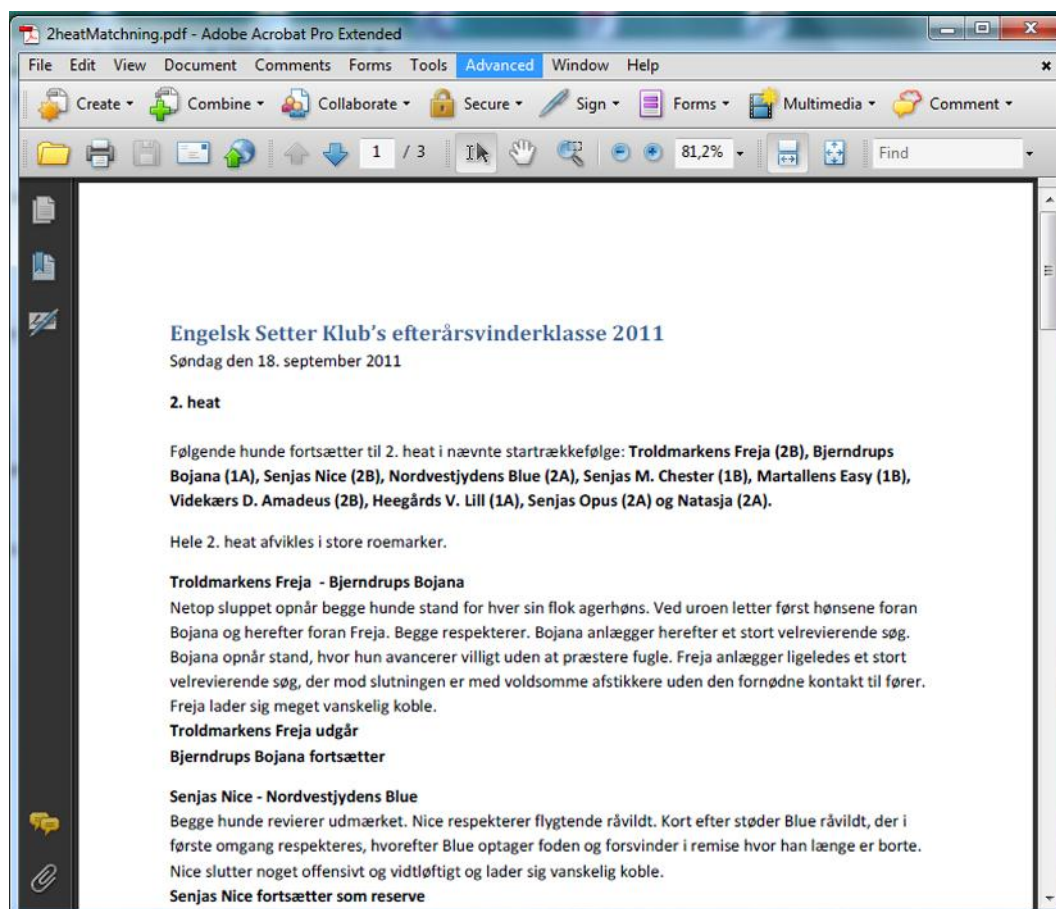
2heatMatchning.pdf - Adobe Acrobat Pro Extended

File Edit View Document Comments Forms Tools Advanced Window Help

Create Combine Collaborate Secure Sign Forms Multimedia Comment

1 / 3 81,2% Find

Engelsk Setter Klub's efterårsvinderklasse 2011
Søndag den 18. september 2011

2. heat

Følgende hunde fortsætter til 2. heat i nævnte startrækkefølge: Troldmarkens Freja (2B), Bjerndrups Bojana (1A), Senjas Nice (2B), Nordvestjydens Blue (2A), Senjas M. Chester (1B), Martallens Easy (1B), Videkærs D. Amadeus (2B), Heegårds V. Lill (1A), Senjas Opus (2A) og Natasja (2A).

Hele 2. heat afvikles i store roemarker.

Troldmarkens Freja - Bjerndrups Bojana
Netop sluppet opnår begge hunde stand for hver sin flok agerhøns. Ved uroen letter først hønsene foran Bojana og herefter foran Freja. Begge respekterer. Bojana anlægger herefter et stort velrevierende søg. Bojana opnår stand, hvor hun avancerer villigt uden at præstere fugle. Freja anlægger ligeledes et stort velrevierende søg, der mod slutningen er med voldsomme afstikkere uden den fornødne kontakt til fører. Freja lader sig meget vanskelig koble.
Troldmarkens Freja udgår
Bjerndrups Bojana fortsætter

Senjas Nice - Nordvestjydens Blue
Begge hunde revierer udmærket. Nice respekterer flygtende råvildt. Kort efter støder Blue råvildt, der i første omgang respekteres, hvorefter Blue optager foden og forsvinder i remise hvor han længe er borte. Nice slutter noget offensivt og vidtløftigt og lader sig vanskelig koble.
Senjas Nice fortsætter som reserve